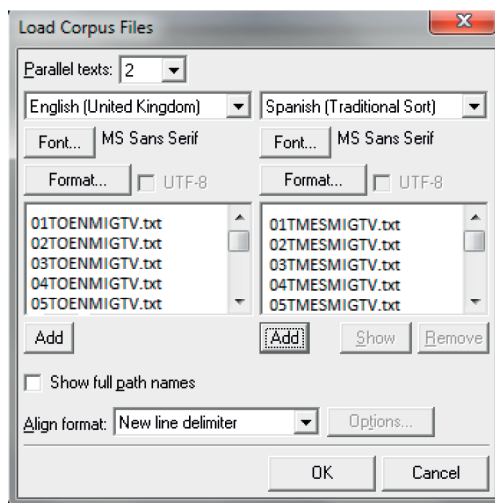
Load Corpus Files

Parallel texts: 2

English (United Kingdom)

Spanish (Traditional Sort)

Font... MS Sans Serif

Font... MS Sans Serif

Format... UTF-8

Format... UTF-8

01TOENMIGTV.txt
02TOENMIGTV.txt
03TOENMIGTV.txt
04TOENMIGTV.txt
05TOENMIGTV.txt

01TMESMIGTV.txt
02TMESMIGTV.txt
03TMESMIGTV.txt
04TMESMIGTV.txt
05TMESMIGTV.txt

Add

Add

Show

Remove

Show full path names

Align format: New line delimiter

Options...

OK

Cancel